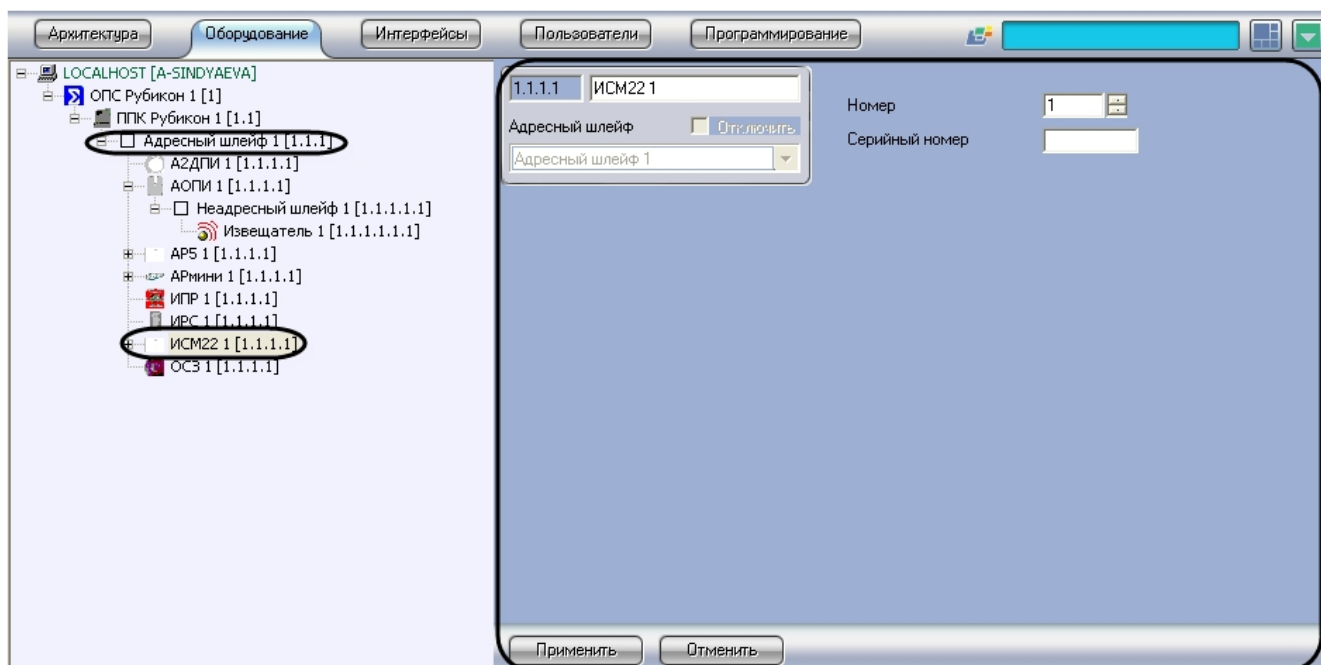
Архитектура
Оборудование
Интерфейсы
Пользователи
Программирование

LOCALHOST [A-SINDYAEVA]
ОПС Рубикон 1 [1]
ППК Рубикон 1 [1.1]
Адресный шлейф 1 [1.1.1]
А2ДПИ 1 [1.1.1.1]
АОПИ 1 [1.1.1.1]
Неадресный шлейф 1 [1.1.1.1.1]
Извещатель 1 [1.1.1.1.1.1]
АР5 1 [1.1.1.1]
АРмини 1 [1.1.1.1]
ИПР 1 [1.1.1.1]
ИРС 1 [1.1.1.1]
ИСМ22 1 [1.1.1.1]
ОСЗ 1 [1.1.1.1]

1.1.1.1
ИСМ22 1
Адресный шлейф
Отключить
Адресный шлейф 1

Номер
1
Серийный номер

Применить
Отменить